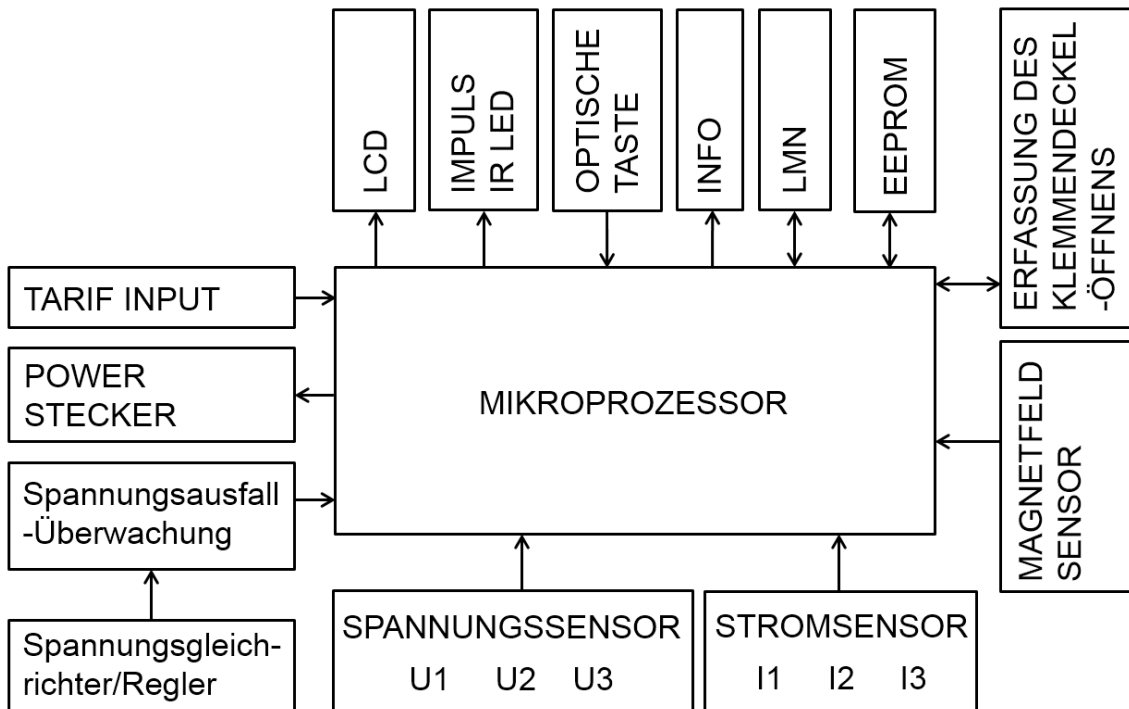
LCD

IMPULS
IR LED

OPTISCHE
TASTE

INFO

LMN

EEPROM

ERFASSUNG DES
KLEMMENDECKEL
-ÖFFNENS

TARIF INPUT

POWER
STECKER

MIKROPROZESSOR

MAGNETFELD
SENSOR

Spannungsausfall
-Überwachung

Spannungsgleich-
richter/Regler

SPANNUNGSSENSOR
U1 U2 U3

STROMSENSOR
I1 I2 I3